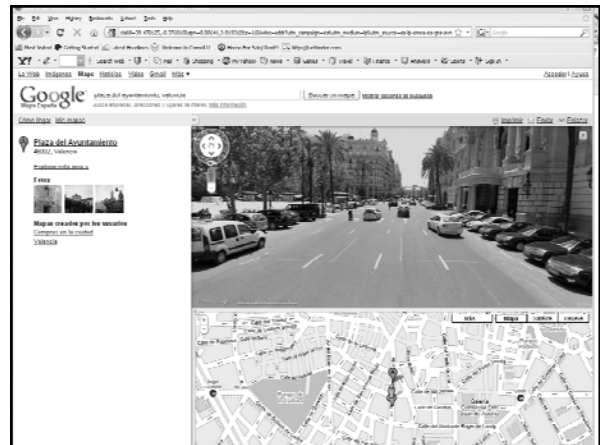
File Edit View History Bookmarks Tools Help

Most Visited Getting Started Latest Headlines

La Web Imágenes Maps Noticias Vídeo Gmail Más

Acceder | Ayuda

Google Maps España

plaza del ayuntamiento, valencia

Buscar en el mapa

Cómo llegar Mis mapas

Imprimir Enviar Enlace

Plaza del Ayuntamiento

46002, Valencia

Fotos

Mapas creados por los usuarios

Compras en la ciudad

Valencia

Mapa Satélite Relieve